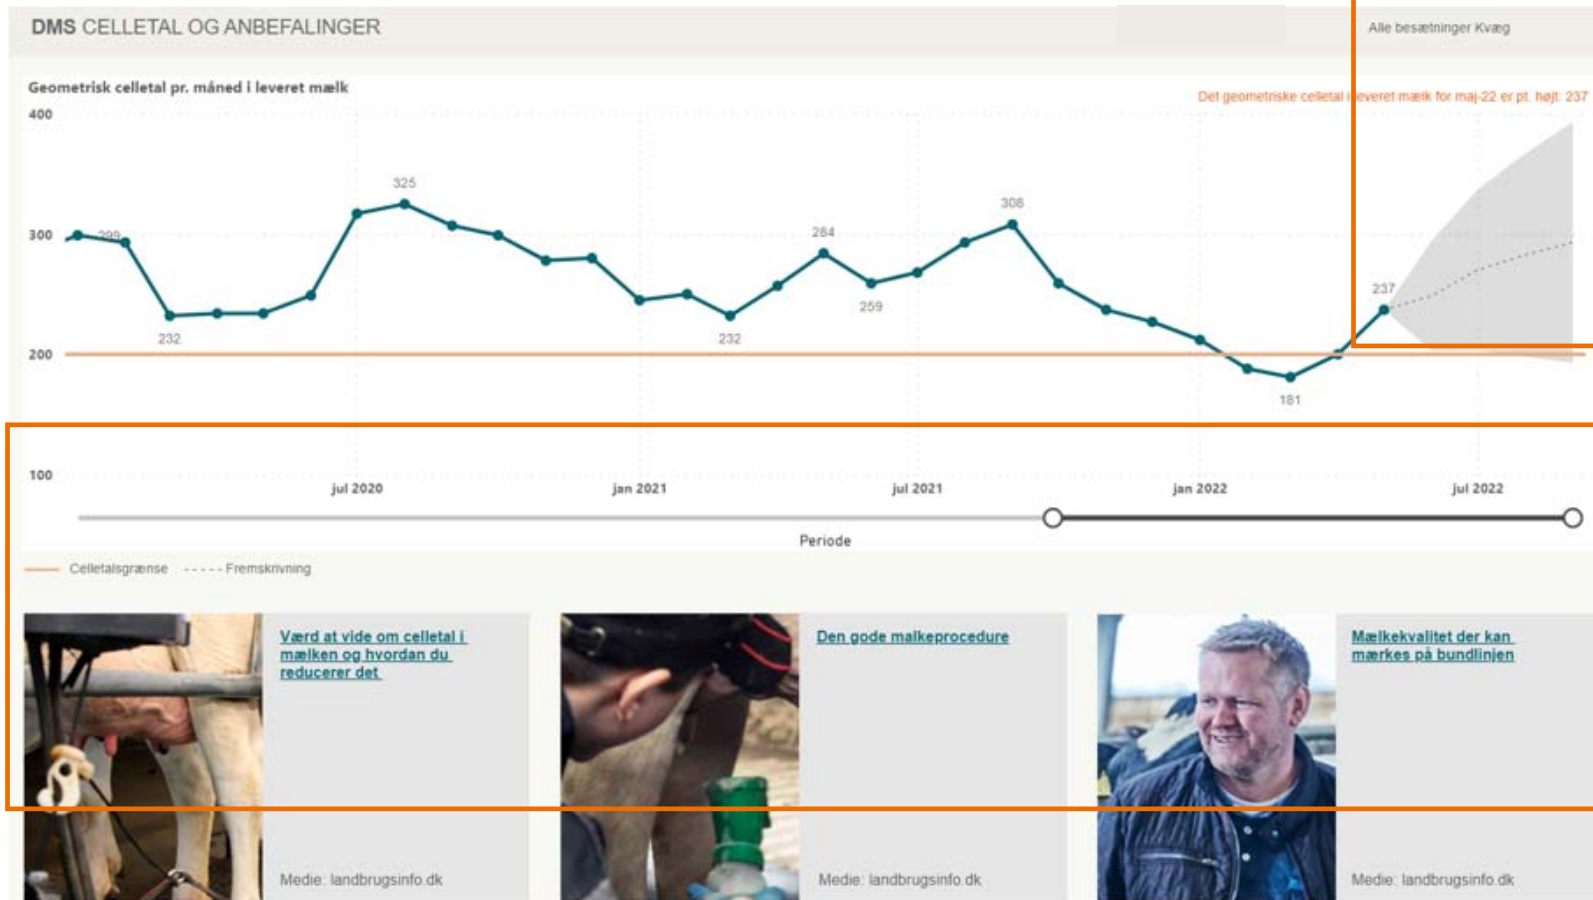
DMS CELLETAL OG ANBEFALINGER

Alle besætninger Kvæg

Geometrisk celletal pr. måned i leveret mælk

Det geometriske celletal i leveret mælk for maj-22 er pt. højt: 237

400

300

200

100

299

325

232

284

259

232

308

237

181

jul 2020

jan 2021

jul 2021

jan 2022

jul 2022

Periode

Celletalsgrænse

Fremskrivning

Værd at vide om celletal i mælken og hvordan du reducerer det

Medie: landbrugsinfo.dk

Den gode malkeprocedure

Medie: landbrugsinfo.dk

Mælkekvalitet der kan mærkes på bundlinjen

Medie: landbrugsinfo.dk